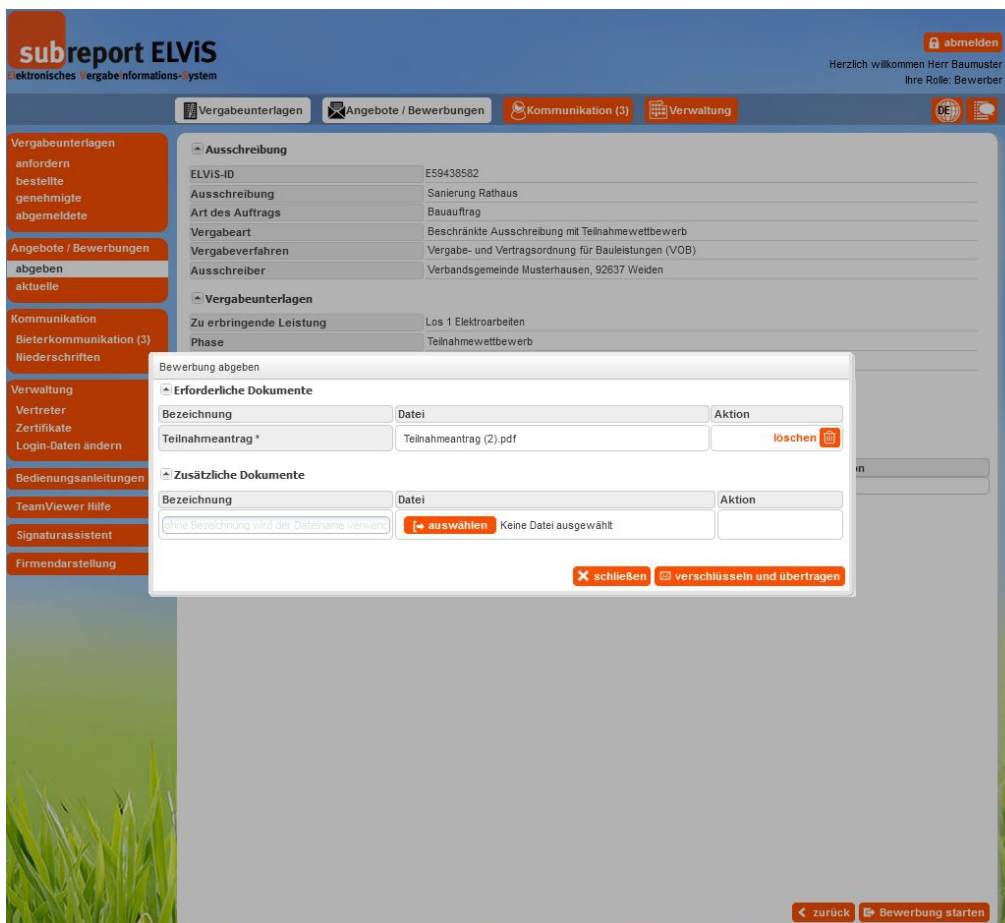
subreport ELViS
Elektronisches Vergabeinformations-System

abmelden
Herzlich willkommen Herr Baumuster
Ihre Rolle: Bewerber

Vergabeunterlagen | Angebote / Bewerbungen | Kommunikation (3) | Verwaltung | DE

Vergabeunterlagen
anfordern
bestellte
genehmigte
abgemeldete

Angebote / Bewerbungen
abgeben
aktuelle

Kommunikation
Bieterkommunikation (3)
Niederschriften

Verwaltung
Vertreter
Zertifikate
Login-Daten ändern

Bedienungsanleitungen
TeamViewer Hilfe
Signaturassistent
Firmendarstellung

Ausschreibung

| ELViS-ID | E59438582 |
|---|---|
| Ausschreibung | Sanierung Rathaus |
| Art des Auftrags | Bauauftrag |
| Vergabeart | Beschränkte Ausschreibung mit Teilnahmewettbewerb |
| Vergabeverfahren | Vergabe- und Vertragsordnung für Bauleistungen (VOB) |
| Ausschreiber | Verbandsgemeinde Musterhausen, 92637 Weiden |

Vergabeunterlagen

| Zu erbringende Leistung | Los 1 Elektroarbeiten |
|---|---|
| Phase | Teilnahmewettbewerb |

Bewerbung abgeben

Erforderliche Dokumente

| Bezeichnung | Datei | Aktion |
|---|---|---|
| Teilnahmeantrag * | Teilnahmeantrag (2).pdf | löschen |

Zusätzliche Dokumente

| Bezeichnung | Datei | Aktion |
|---|---|---|
| ohne Bezeichnung wird der Dateiname verwend | auswählen Keine Datei ausgewählt | |

schließen | verschlüsseln und übertragen

zurück | Bewerbung starten